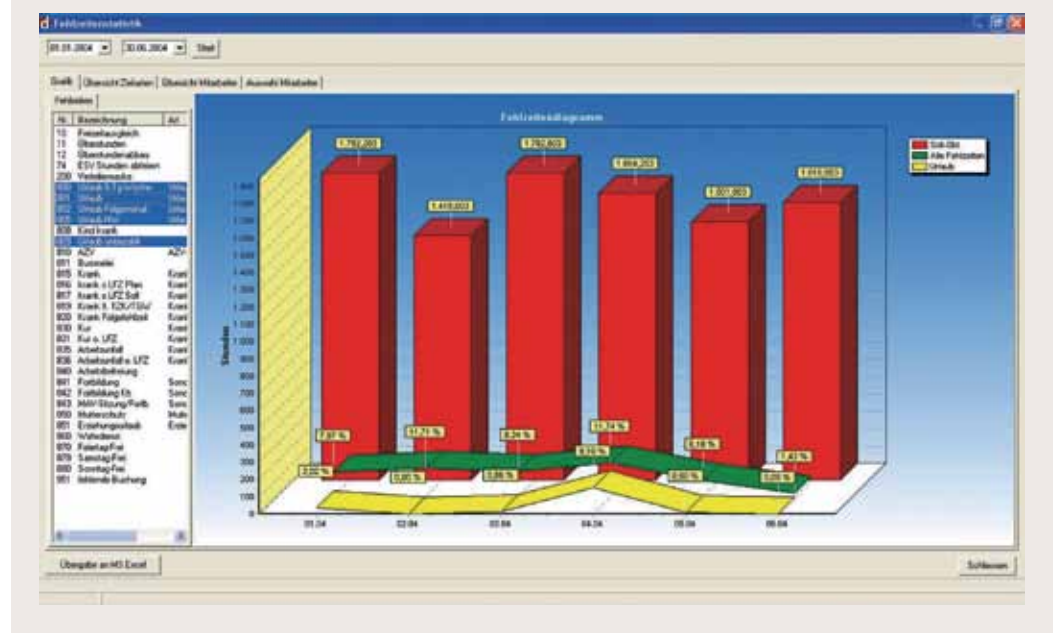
Fehlzeitenstatistik

01.01.2004 30.06.2004 Start

Grafik | Übersicht Zeitarten | Übersicht Mitarbeiter | Auswahl Mitarbeiter

Fehlzeiten

| Nr. | Bezeichnung | Art |
|---|---|---|
| 10 | Freizeitausgleich | |
| 11 | Überstunden | |
| 12 | Überstundenabbau | |
| 74 | ESV Stunden abheben | |
| 200 | Verleihensuche | |
| 800 | Urlaub lt. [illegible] | Urlau |
| 801 | Urlaub | Urlau |
| 802 | Urlaub Folgemonat | Urlau |
| 805 | Urlaub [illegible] | Urlau |
| 808 | Kind krank | |
| 809 | Urlaub unbezahlt | |
| 810 | AZV | AZV |
| 811 | Busreise | |
| 815 | Krank | Kran |
| 816 | krank o LFZ Plan | Kran |
| 817 | krank o LFZ Soll | Kran |
| 819 | Krank lt. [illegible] | Kran |
| 820 | Krank Folgeinfekt | Kran |
| 830 | Kur | Kran |
| 831 | Kur o. LFZ | Kran |
| 835 | Arbeitsunfall | Kran |
| 836 | Arbeitsunfall o. LFZ | Kran |
| 840 | Arbeitsbefreiung | |
| 841 | Fortbildung | Sonc |
| 842 | Fortbildung Kh | Sonc |
| 843 | MAV-Sitzung/Fortb. | Sonc |
| 850 | Mutterschutz | Mutt |
| 851 | Erziehungsurlaub | Erzie |
| 860 | Wehrdienst | |
| 870 | Feiertag-Frei | |
| 879 | Samstag-Frei | |
| 880 | Sonntag-Frei | |
| 951 | fehlende Buchung | |

Fehlzeitendiagramm

Soll-Std.
Alle Fehlzeiten
Urlaub

Stunden

1.762,083
1.418,003
1.762,833
1.664,253
1.521,083
1.613,083

7,97 %
11,21 %
8,24 %
11,24 %
8,18 %
1,42 %
0,00 %
0,00 %
1,86 %
6,10 %
0,00 %
0,00 %

0
100
200
300
400
500
600
700
800
900
1.000
1.100
1.200
1.300
1.400
1.500
1.600
1.700
1.800

01.04
02.04
03.04
04.04
05.04
06.04

Übergabe an MS Excel
Schließen